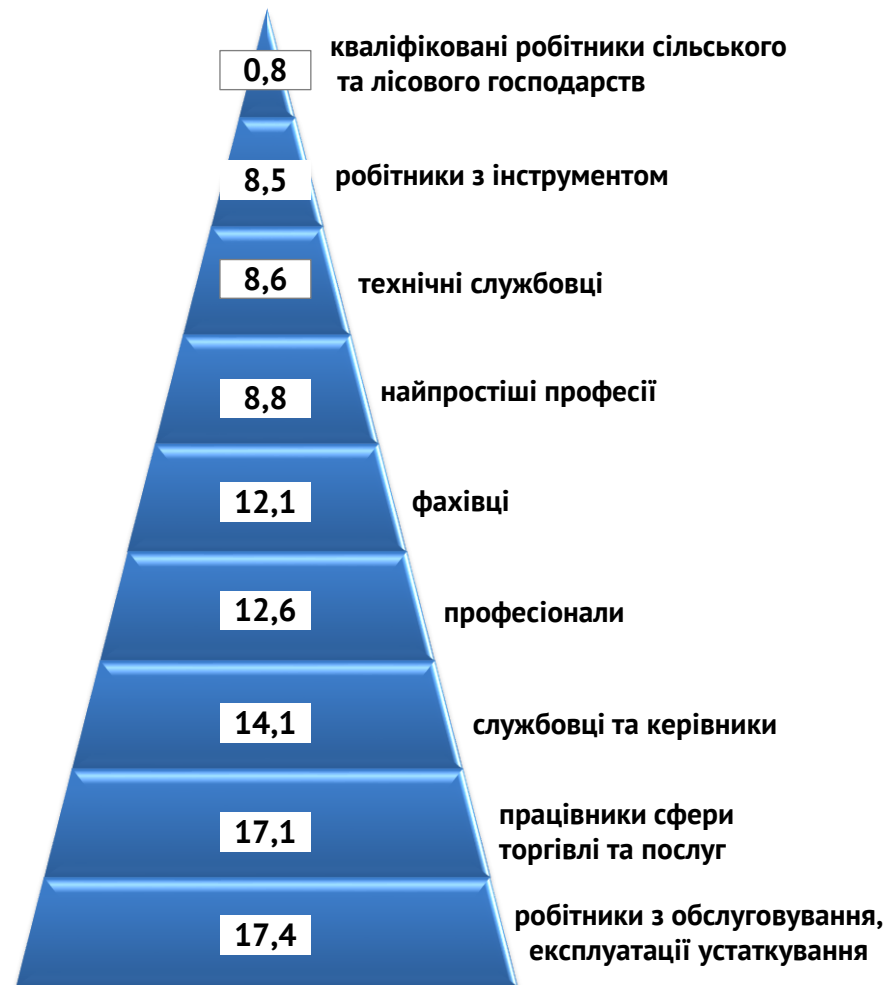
0,8 кваліфіковані робітники сільського та лісового господарств

8,5 робітники з інструментом

8,6 технічні службовці

8,8 найпростіші професії

12,1 фахівці

12,6 професіонали

14,1 службовці та керівники

17,1 працівники сфери торгівлі та послуг

17,4 робітники з обслуговування, експлуатації устаткування